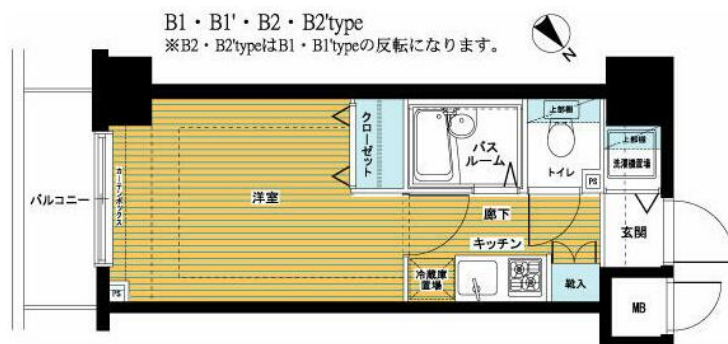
B1・B1'・B2・B2'type
※B2・B2'typeはB1・B1'typeの反転になります。

N

バルコニー

カーテンボックス

洋室

クローゼット

バス ルーム

上部棚

トイレ

上部棚

洗濯機置場

PS

廊下

キッチン

玄関

冷蔵庫置場

納入

PS

MB